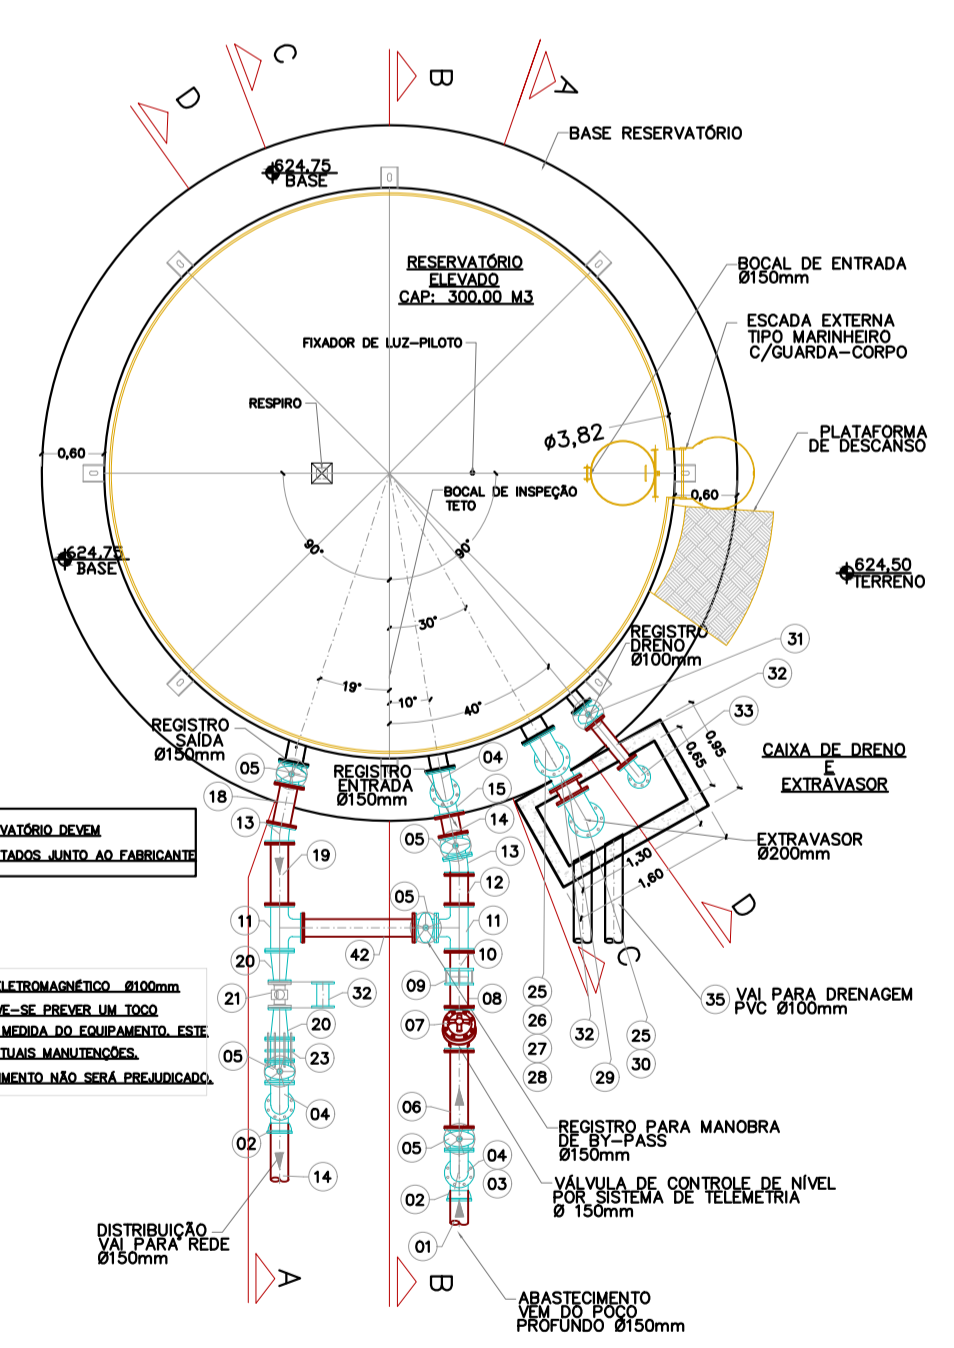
C
D
B
A

BASE RESERVATÓRIO

624,75
BASE

RESERVATÓRIO
ELEVADO
CAP: 300,00 M3

BOCAL DE ENTRADA
Ø150mm

ESCADA EXTERNA
TIPO MARINHEIRO
C/GUARDA–CORPO

FIXADOR DE LUZ–PILOTO

RESPIRO

PLATAFORMA
DE DESCANSO

0,60

Ø3,82

BOCAL DE INSPEÇÃO
TETO

0,60

624,75
BASE

90°
90°

624,50
TERRENO

30°

REGISTRO
DRENO
Ø100mm

31
32

19°
10°
40°

33

REGISTRO
SAÍDA
Ø150mm

0,95
0,65

CAIXA DE DRENO
E
EXTRAVASOR

05
04
REGISTRO
ENTRADA
Ø150mm

18
15

VATÓRIO DEVEM
TADOS JUNTO AO FABRICANTE

13
14
05
13
19

EXTRAVASOR
Ø200mm

1,30
1,60

12
05
11
11

D

42
10
20
C

LETROMAGNÉTICO Ø100mm
VE–SE PREVER UM TOCO
MEDIDA DO EQUIPAMENTO. ESTE
TUAIS MANUTENÇÕES.
IMENTO NÃO SERÁ PREJUDICADO.

21
32
09
08
25
35
VAI PARA DRENAGEM
PVC Ø100mm

20
07
26
32
25

05
23
27
30
28
29

04

06
REGISTRO PARA MANOBRA
DE BY–PASS
Ø150mm

02
05
04

14
03
VÁLVULA DE CONTROLE DE NÍVEL
POR SISTEMA DE TELEMETRIA
Ø 150mm

02

DISTRIBUIÇÃO
VAI PARA REDE
Ø150mm

01

A
B

ABASTECIMENTO
VEM DO POÇO
PROFUNDO Ø150mm